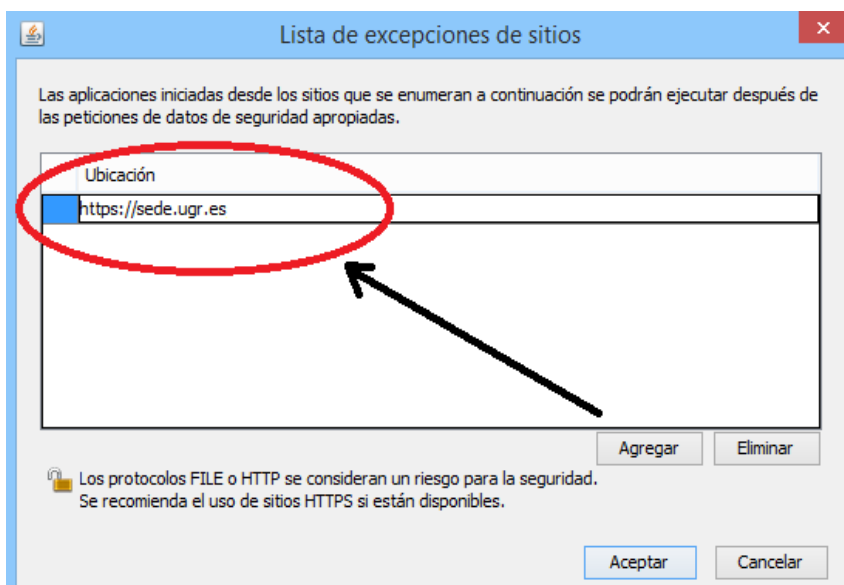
Lista de excepciones de sitios

×

Las aplicaciones iniciadas desde los sitios que se enumeran a continuación se podrán ejecutar después de las peticiones de datos de seguridad apropiadas.

| Ubicación |
|---|
| https://sede.ugr.es |

Agregar

Eliminar

Los protocolos FILE o HTTP se consideran un riesgo para la seguridad.
Se recomienda el uso de sitios HTTPS si están disponibles.

Aceptar

Cancelar